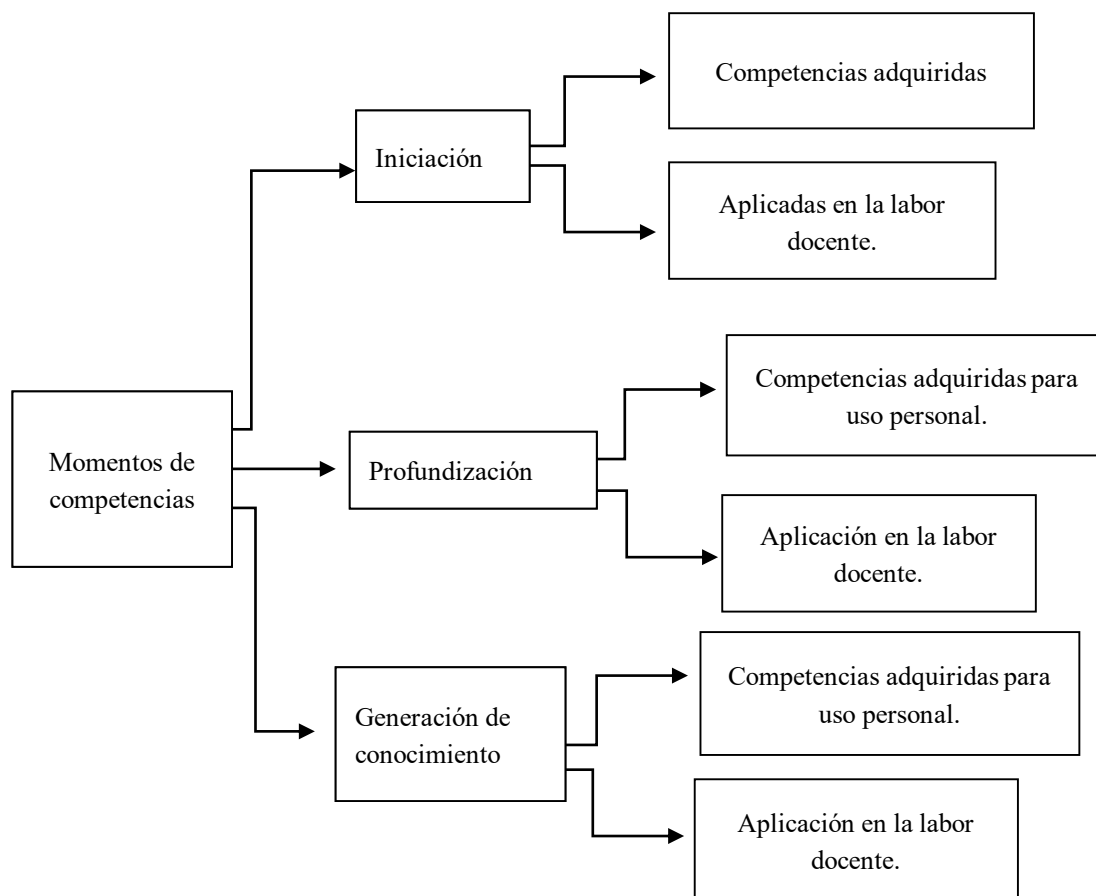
Momentos de competencias

Iniciación

Competencias adquiridas

Aplicadas en la labor docente.

Profundización

Competencias adquiridas para uso personal.

Aplicación en la labor docente.

Generación de conocimiento

Competencias adquiridas para uso personal.

Aplicación en la labor docente.